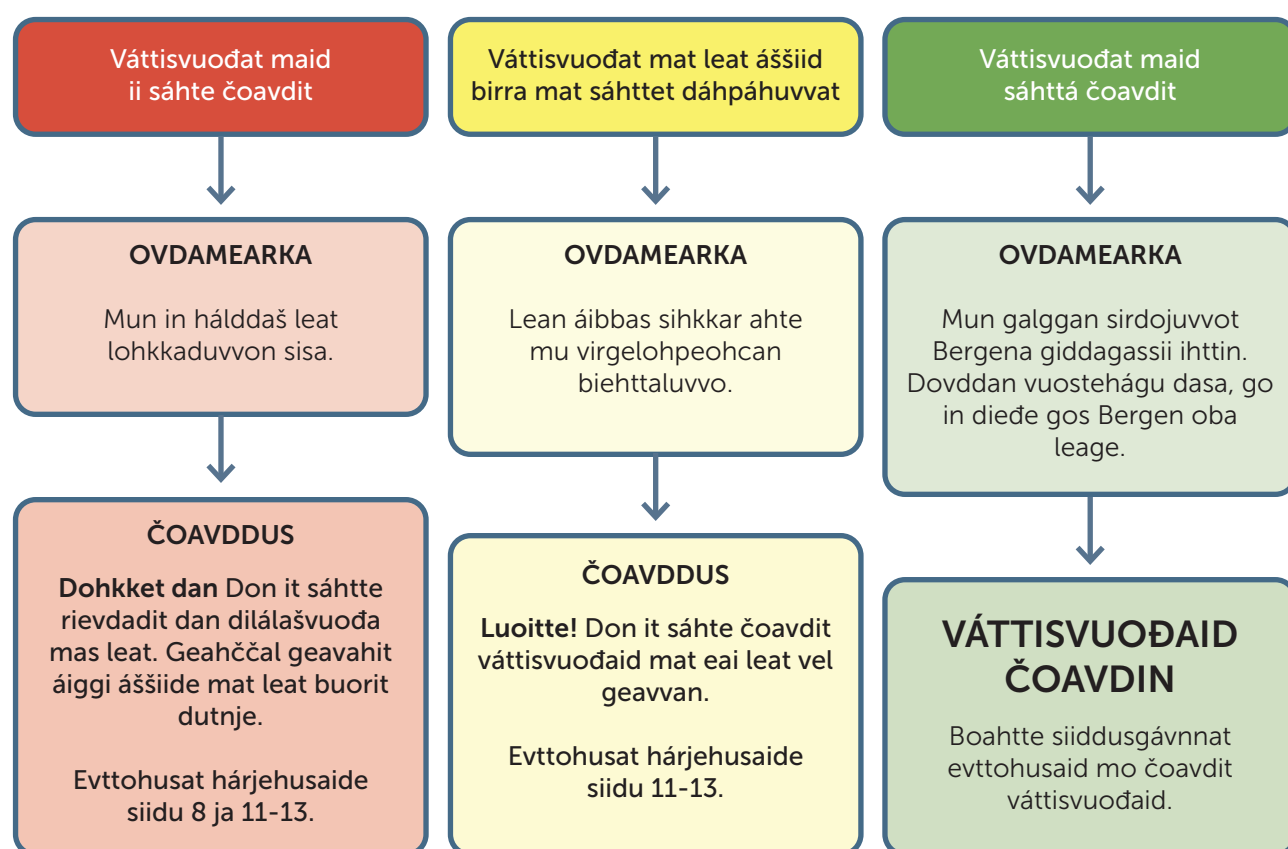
Váttisvuođat maid ii sáhte čoavdit

OVDAMEARKA

Mun in hálddaš leat lohkkaduvvon sisa.

ČOAVDDUS

**Dohkket dan** Don it sáhtte rievdadit dan dilálašvuođa mas leat. Geahččal geavahit áiggi áššiide mat leat buorit dutnje.

Evttohusat hárjehusaide siidu 8 ja 11-13.

Váttisvuođat mat leat áššiid birra mat sáhttet dáhpáhuvvat

OVDAMEARKA

Lean áibbas sihkkar ahte mu virgelohpeohcan biehttaluvvo.

ČOAVDDUS

**Luoitte!** Don it sáhte čoavdit váttisvuođaid mat eai leat vel geavvan.

Evttohusat hárjehusaide siidu 11-13.

Váttisvuođat maid sáhttá čoavdit

OVDAMEARKA

Mun galggan sirdojuvvot Bergena giddagassii ihttin. Dovddan vuostehágu dasa, go in dieđe gos Bergen oba leage.

VÁTTISVUOĐAID ČOAVDIN

Boahtte siiddusgávnnat evttohusaid mo čoavdit váttisvuođaid.